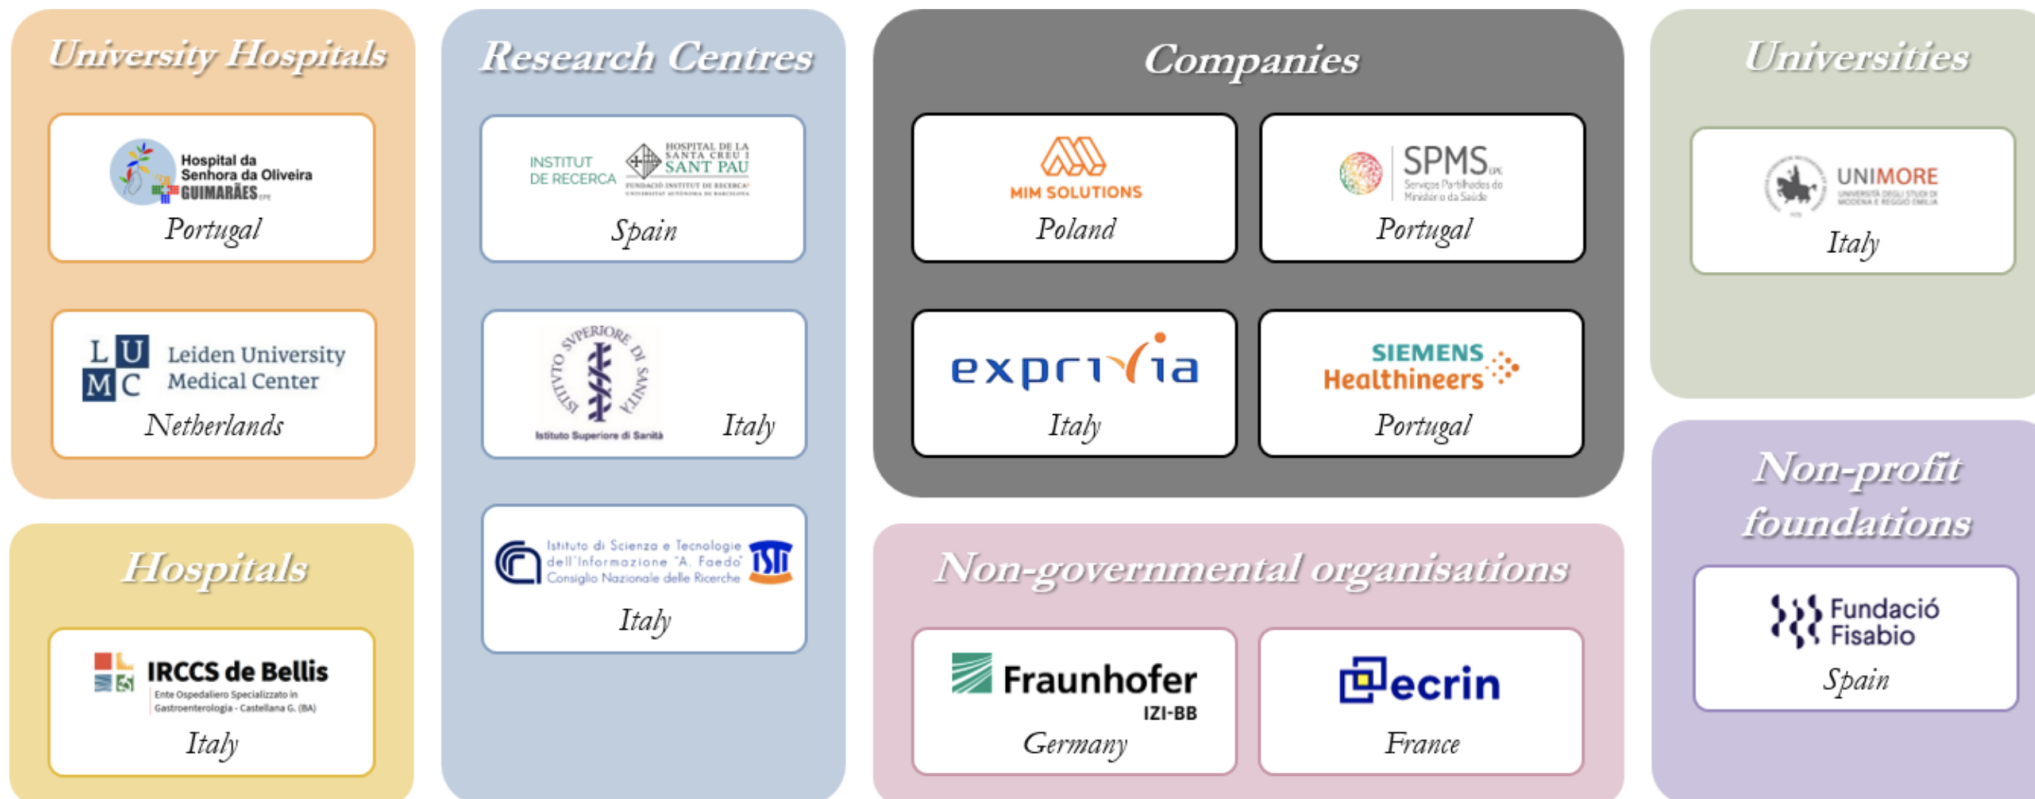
University Hospitals

Hospital da Senhora da Oliveira GUIMARÃES EPE
Portugal

L U M C Leiden University Medical Center
Netherlands

Hospitals

IRCCS de Bellis
Ente Ospedaliero Specializzato in Gastroenterologia - Castellana G. (BA)
Italy

Research Centres

INSTITUT DE RECERCA
HOSPITAL DE LA SANTA CREU I SANT PAU
FUNDACIÓ INSTITUT DE RECERCA
UNIVERSITAT AUTÒNOMA DE BARCELONA
Spain

ISTITUTO SUPERIORE DI SANITÀ
Istituto Superiore di Sanità
Italy

Istituto di Scienza e Tecnologie dell'Informazione "A. Faedo"
Consiglio Nazionale delle Ricerche
ISTI
Italy

Companies

MIM SOLUTIONS
Poland

SPMS EPE
Serviços Partilhados do Ministério da Saúde
Portugal

exprivia
Italy

SIEMENS Healthineers
Portugal

Non-governmental organisations

Fraunhofer
IZI-BB
Germany

ecrin
France

Universities

UNIMORE
UNIVERSITÀ DEGLI STUDI DI MODENA E REGGIO EMILIA
Italy

Non-profit foundations

Fundació Fisabio
Spain